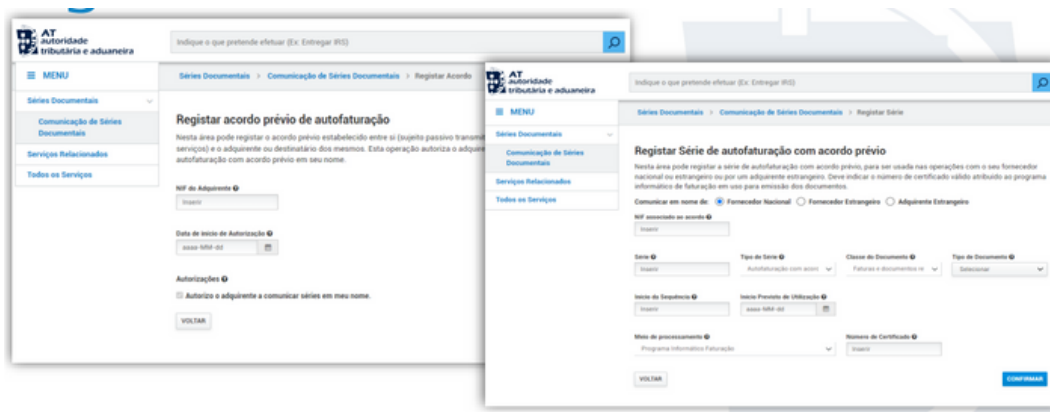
AT autoridade tributária e aduaneira

Indique o que pretende efetuar (Ex: Entregar IRS)

≡ MENU

Séries Documentais

Comunicação de Séries Documentais

Serviços Relacionados

Todos os Serviços

Séries Documentais > Comunicação de Séries Documentais > Registar Acordo

Registar acordo prévio de autofaturação

Nesta área pode registar o acordo prévio estabelecido entre si (sujeito passivo transmit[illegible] serviços) e o adquirente ou destinatário dos mesmos. Esta operação autoriza o adquire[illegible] autofaturação com acordo prévio em seu nome.

NIF do Adquirente

Inserir

Data de início de Autorização

aaaa-MM-dd

Autorizações

Autorizo o adquirente a comunicar séries em meu nome.

VOLTAR

AT autoridade tributária e aduaneira

Indique o que pretende efetuar (Ex: Entregar IRS)

≡ MENU

Séries Documentais

Comunicação de Séries Documentais

Serviços Relacionados

Todos os Serviços

Séries Documentais > Comunicação de Séries Documentais > Registar Série

Registar Série de autofaturação com acordo prévio

Nesta área pode registar a série de autofaturação com acordo prévio, para ser usada nas operações com o seu fornecedor nacional ou estrangeiro ou por um adquirente estrangeiro. Deve indicar o número de certificado válido atribuído ao programa informático de faturação em uso para emissão dos documentos.

Comunicar em nome de: Fornecedor Nacional Fornecedor Estrangeiro Adquirente Estrangeiro

NIF associado ao acordo

Inserir

Série

Inserir

Tipo de Série

Autofaturação com acor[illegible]

Classe do Documento

Faturas e documentos re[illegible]

Tipo de Documento

Selecionar

Início da Sequência

Inserir

Início Previsto de Utilização

aaaa-MM-dd

Meio de processamento

Programa Informático Faturação

Número de Certificado

Inserir

VOLTAR

CONFIRMAR